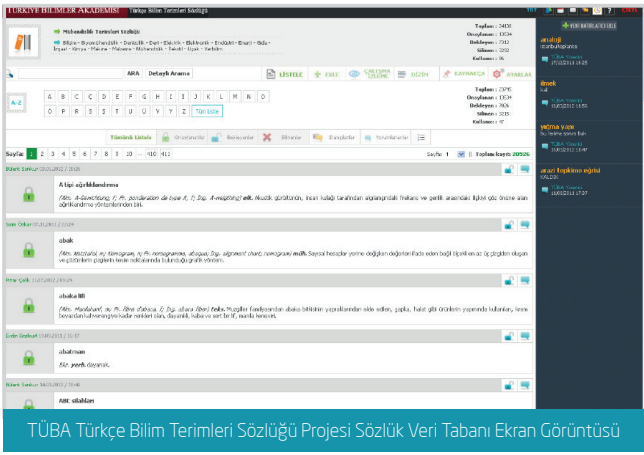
TÜRKIYE BILIMLER AKADEMISI Türkçe Bilim Terimleri Sözlüğü

Mühendislik Terimleri Sözlüğü

Bilgisa · Biyomühendislik · Denizcilik · Dert · Elektrik · Elektronik · Endüstri · Enerji · Gıda · İnşaat · Kimya · Makine · Malzeme · Mühendislik · Tekstil · Uçak · Yerbilim

Toplam: 24101
Onaylanan: 13034
Bekleyen: 7302
Silinen: 3202
Kullanıcı: 76

ARA Detaylı Arama

LİSTELE EKLE ÇAKIŞMA İZLEME DÜZEN KAYNAKÇA AYARLAR

A-Z

A B C Ç D E F G Ğ H I İ J K L M N O Ö P R S Ş T U Ü V Y Z Tüm Liste

Toplam: 23795
Onaylanan: 13034
Bekleyen: 7926
Silinen: 3035
Kullanıcı: 47

Tümünü Listele Onaylananlar Bekleyenler Silinenler Önerilenler Yorumlananlar

Sayfa: 1 2 3 4 5 6 7 8 9 10 ... 410 411 Sayfa: 1 Toplam kayıt: 20526

A tipi ağırlıklandırma

abak

abaka lifi

abatman

ABK silahları

analoji

ilmek

yağma yapı

arazi topluma eğimi

TÜBA Türkçe Bilim Terimleri Sözlüğü Projesi Sözlük Veri Tabanı Ekran Görüntüsü